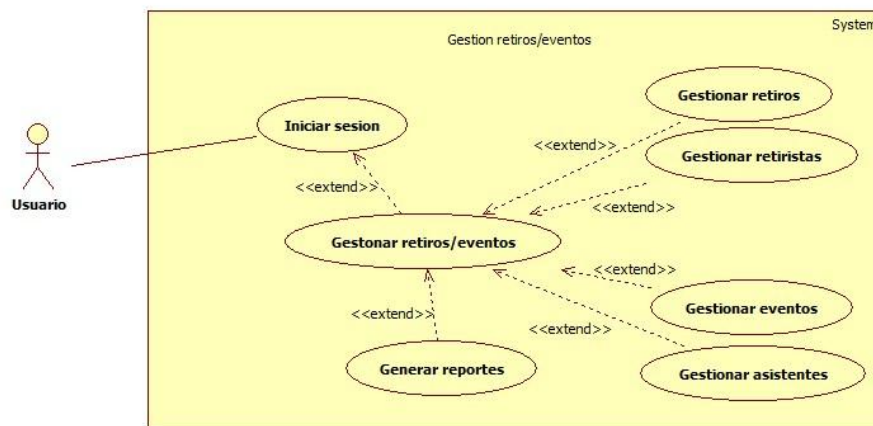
System

Gestion retiros/eventos

Usuario

Iniciar sesion

Gestionar retiros

<<extend>>

Gestionar retiristas

<<extend>>

<<extend>>

Gestonar retiros/eventos

<<extend>>

<<extend>>

Gestionar eventos

<<extend>>

Generar reportes

Gestionar asistentes